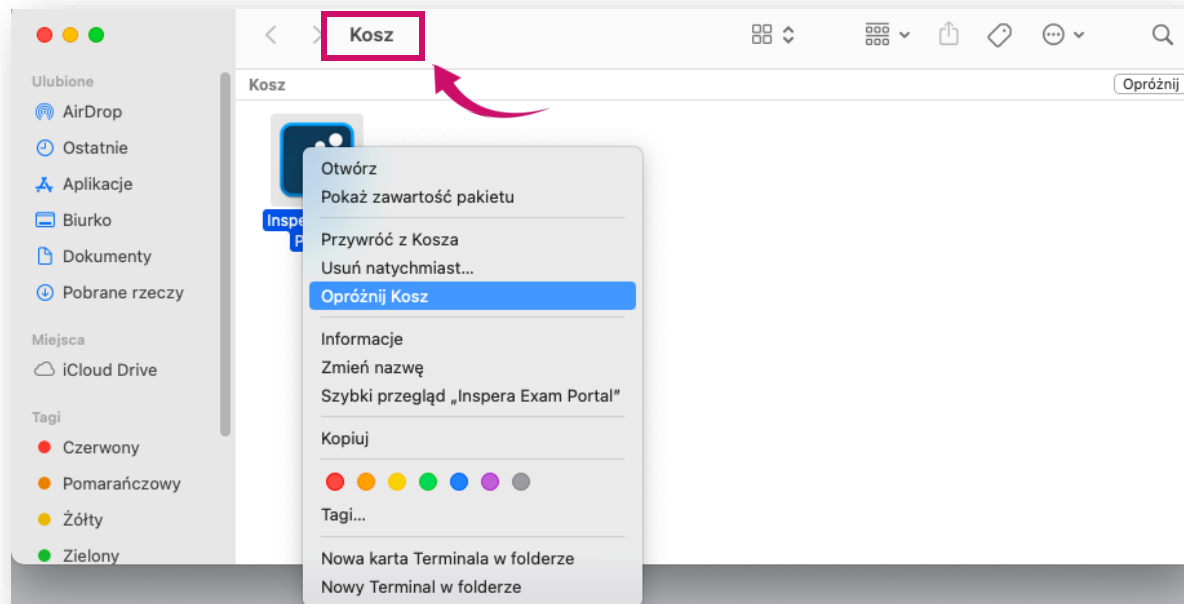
Kosz

Ulubione
AirDrop
Ostatnie
Aplikacje
Biurko
Dokumenty
Pobrane rzeczy

Miejsca
iCloud Drive

Tagi
Czerwony
Pomarańczowy
Żółty
Zielony

Kosz
Opróżnij

Inspe
P

Otwórz
Pokaż zawartość pakietu
Przywróć z Kosza
Usuń natychmiast…
Opróżnij Kosz
Informacje
Zmień nazwę
Szybki przegląd „Inspera Exam Portal”
Kopiuj
Tagi…
Nowa karta Terminala w folderze
Nowy Terminal w folderze